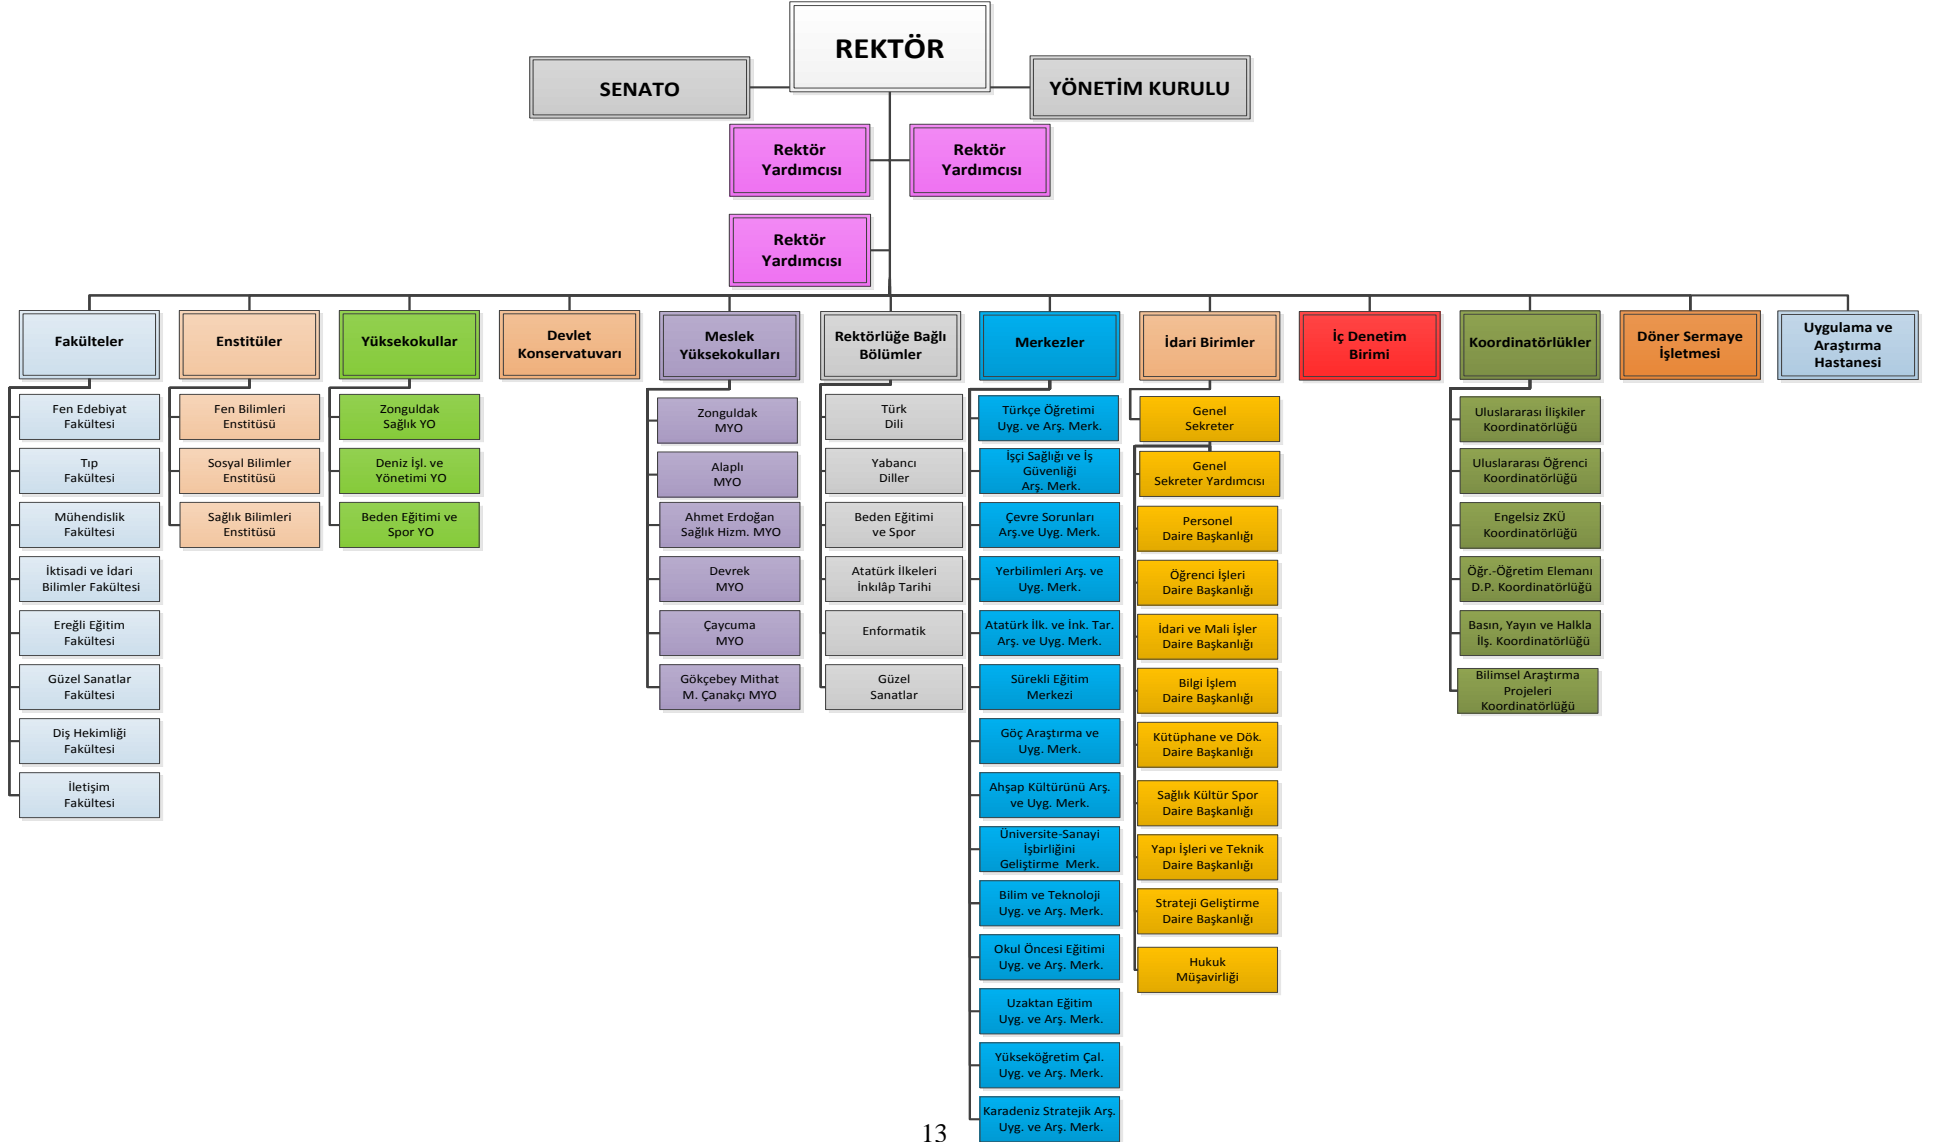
REKTÖR

SENATO

YÖNETİM KURULU

Rektör Yardımcısı

Rektör Yardımcısı

Rektör Yardımcısı

Fakülteler

Fen Edebiyat Fakültesi

Tıp Fakültesi

Mühendislik Fakültesi

İktisadi ve İdari Bilimler Fakültesi

Ereğli Eğitim Fakültesi

Güzel Sanatlar Fakültesi

Diş Hekimliği Fakültesi

İletişim Fakültesi

Enstitüler

Fen Bilimleri Enstitüsü

Sosyal Bilimler Enstitüsü

Sağlık Bilimleri Enstitüsü

Yüksekokullar

Zonguldak Sağlık YO

Deniz İşl. ve Yönetimi YO

Beden Eğitimi ve Spor YO

Devlet Konservatuvarı

Meslek Yüksekokulları

Zonguldak MYO

Alaplı MYO

Ahmet Erdoğan Sağlık Hizm. MYO

Devrek MYO

Çaycuma MYO

Gökçebey Mithat M. Çanakçı MYO

Rektörlüğe Bağlı Bölümler

Türk Dili

Yabancı Diller

Beden Eğitimi ve Spor

Atatürk İlkeleri İnkılâp Tarihi

Enformatik

Güzel Sanatlar

Merkezler

Türkçe Öğretimi Uyg. ve Arş. Merk.

İşçi Sağlığı ve İş Güvenliği Arş. Merk.

Çevre Sorunları Arş.ve Uyg. Merk.

Yerbilimleri Arş. ve Uyg. Merk.

Atatürk İlk. ve İnk. Tar. Arş. ve Uyg. Merk.

Sürekli Eğitim Merkezi

Göç Araştırma ve Uyg. Merk.

Ahşap Kültürünü Arş. ve Uyg. Merk.

Üniversite-Sanayi İşbirliğini Geliştirme Merk.

Bilim ve Teknoloji Uyg. ve Arş. Merk.

Okul Öncesi Eğitimi Uyg. ve Arş. Merk.

Uzaktan Eğitim Uyg. ve Arş. Merk.

Yükseköğretim Çal. Uyg. ve Arş. Merk.

Karadeniz Stratejik Arş. Uyg. ve Arş. Merk.

İdari Birimler

Genel Sekreter

Genel Sekreter Yardımcısı

Personel Daire Başkanlığı

Öğrenci İşleri Daire Başkanlığı

İdari ve Mali İşler Daire Başkanlığı

Bilgi İşlem Daire Başkanlığı

Kütüphane ve Dök. Daire Başkanlığı

Sağlık Kültür Spor Daire Başkanlığı

Yapı İşleri ve Teknik Daire Başkanlığı

Strateji Geliştirme Daire Başkanlığı

Hukuk Müşavirliği

İç Denetim Birimi

Koordinatörlükler

Uluslararası İlişkiler Koordinatörlüğü

Uluslararası Öğrenci Koordinatörlüğü

Engelsiz ZKÜ Koordinatörlüğü

Öğr.-Öğretim Elemanı D.P. Koordinatörlüğü

Basın, Yayın ve Halkla İlş. Koordinatörlüğü

Bilimsel Araştırma Projeleri Koordinatörlüğü

Döner Sermaye İşletmesi

Uygulama ve Araştırma Hastanesi

13